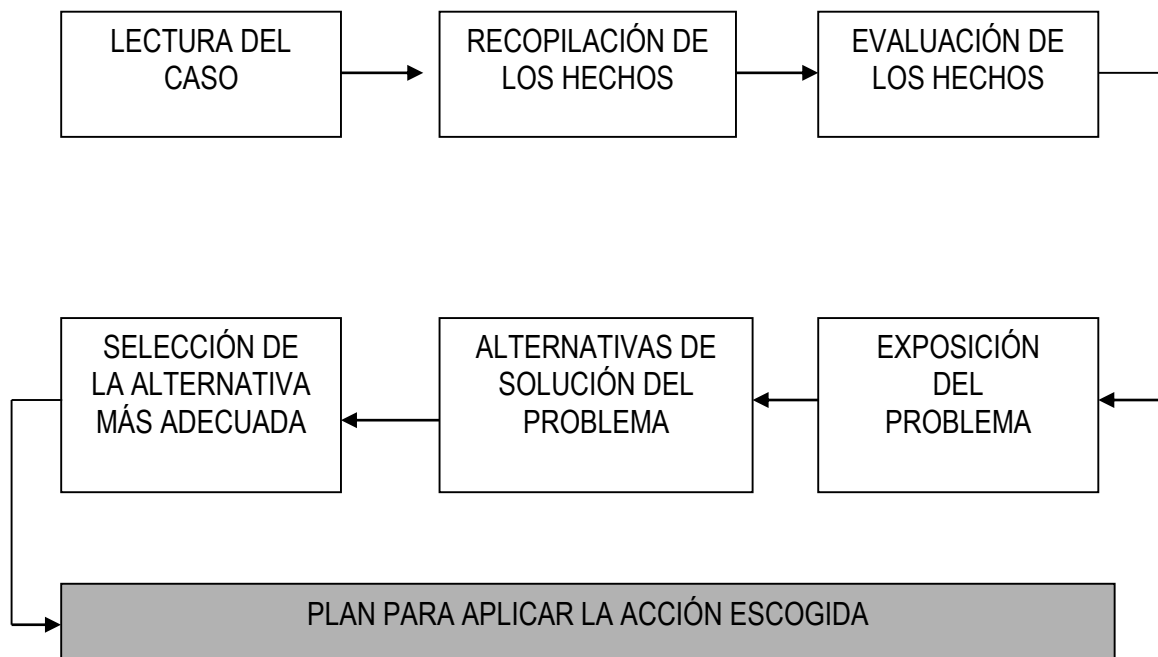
LECTURA DEL CASO

RECOPILACIÓN DE LOS HECHOS

EVALUACIÓN DE LOS HECHOS

EXPOSICIÓN DEL PROBLEMA

ALTERNATIVAS DE SOLUCIÓN DEL PROBLEMA

SELECCIÓN DE LA ALTERNATIVA MÁS ADECUADA

PLAN PARA APLICAR LA ACCIÓN ESCOGIDA